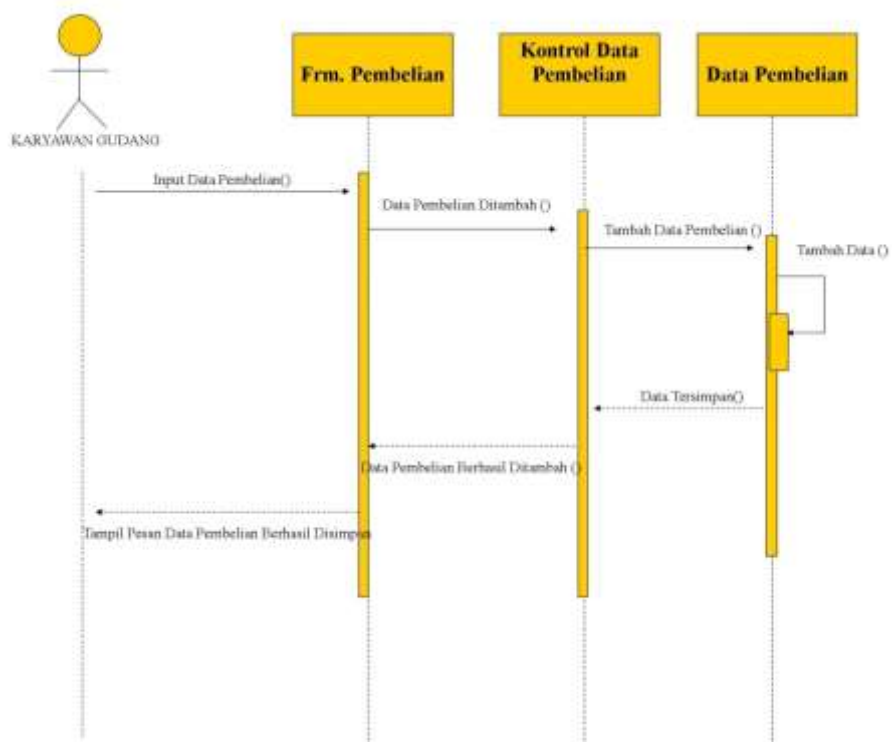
KARYAWAN GUDANG

Frm. Pembelian

Kontrol Data Pembelian

Data Pembelian

Input Data Pembelian()

Data Pembelian Ditambah ()

Tambah Data Pembelian ()

Tambah Data ()

Data Tersimpan()

Data Pembelian Berhasil Ditambah ()

Tampil Pesan Data Pembelian Berhasil Disimpan